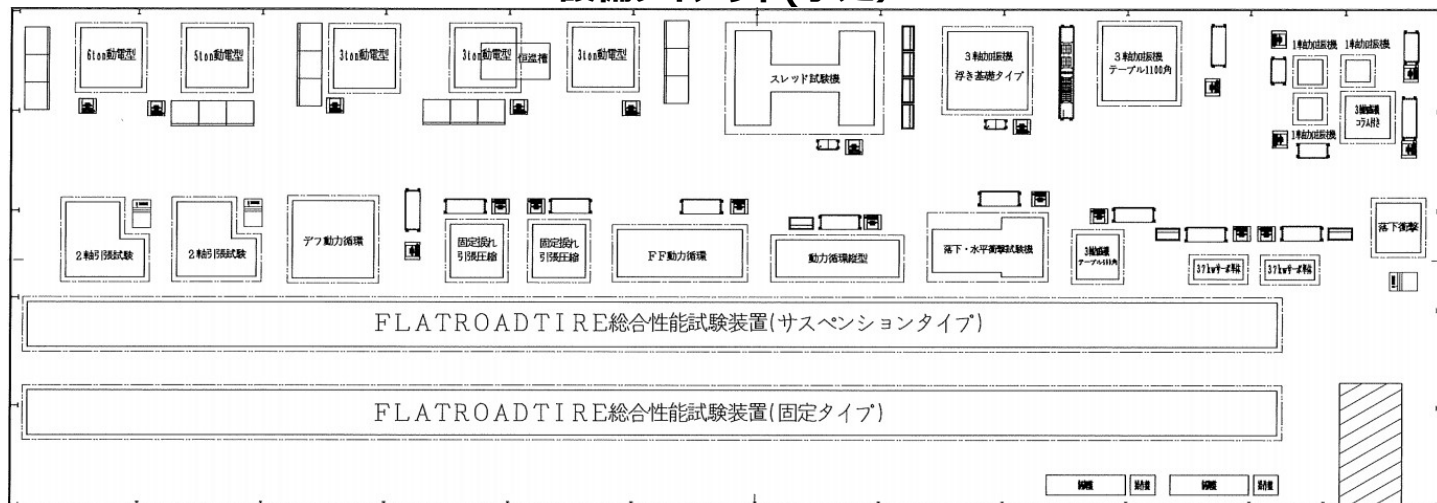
6ton動電型
5ton動電型
3ton動電型
3ton動電型
恒温槽
3ton動電型
スレッド試験機
3軸加振機
浮き基礎タイプ
3軸加振機
テーブル1100角
1軸加振機
1軸加振機
3軸加振機
コラム付き
1軸加振機

2軸引張試験
2軸引張試験
デフ動力循環
固定振れ
引張圧縮
固定振れ
引張圧縮
FF動力循環
動力循環縦型
落下・水平衝撃試験機
3軸加振機
テーブル1m角
37kwサーボ単体
37kwサーボ単体
落下衝撃

FLATROADTIRE総合性能試験装置(サスペンションタイプ)

FLATROADTIRE総合性能試験装置(固定タイプ)